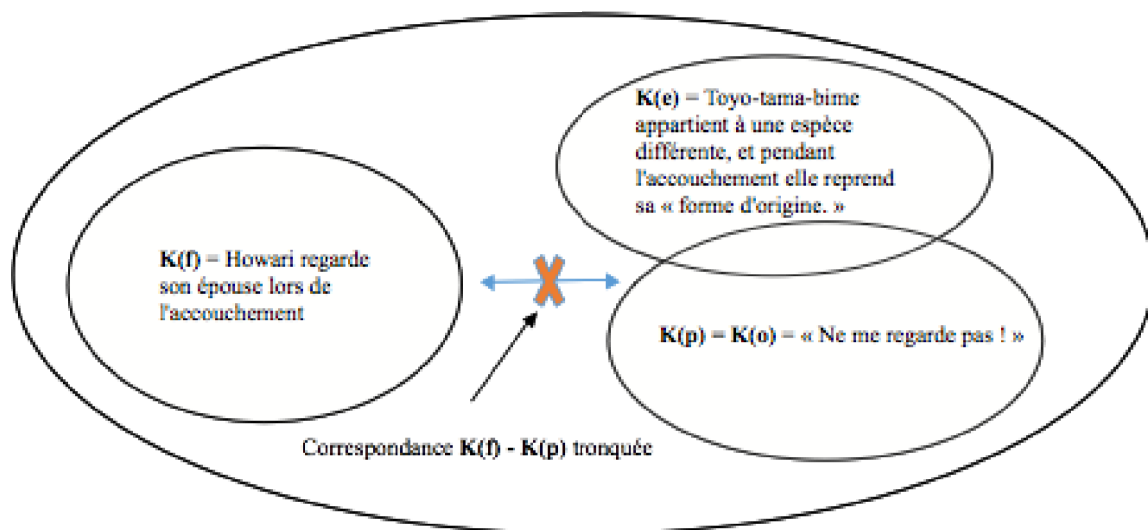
**K(e)** = Toyo-tama-bime appartient à une espèce différente, et pendant l'accouchement elle reprend sa « forme d'origine. »

**K(f)** = Howari regarde son épouse lors de l'accouchement

**K(p)** = **K(o)** = « Ne me regarde pas ! »

Correspondance **K(f)** - **K(p)** tronquée